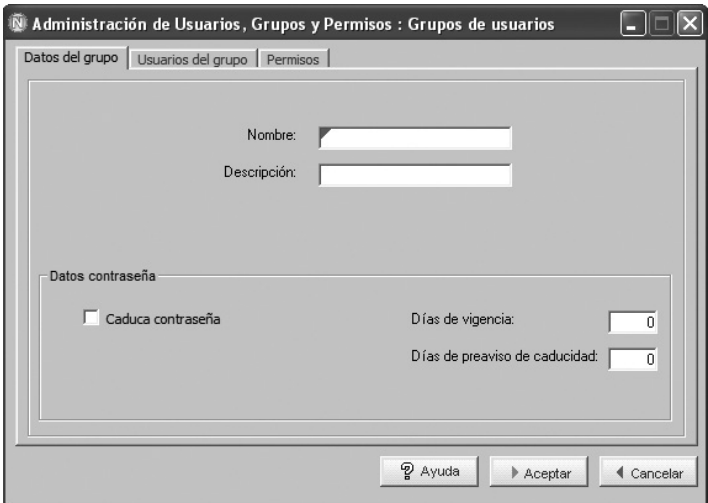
Administración de Usuarios, Grupos y Permisos : Grupos de usuarios

Datos del grupo | Usuarios del grupo | Permisos

Nombre:

Descripción:

Datos contraseña

Caduca contraseña

Días de vigencia: 0

Días de preaviso de caducidad: 0

Ayuda

Aceptar

Cancelar